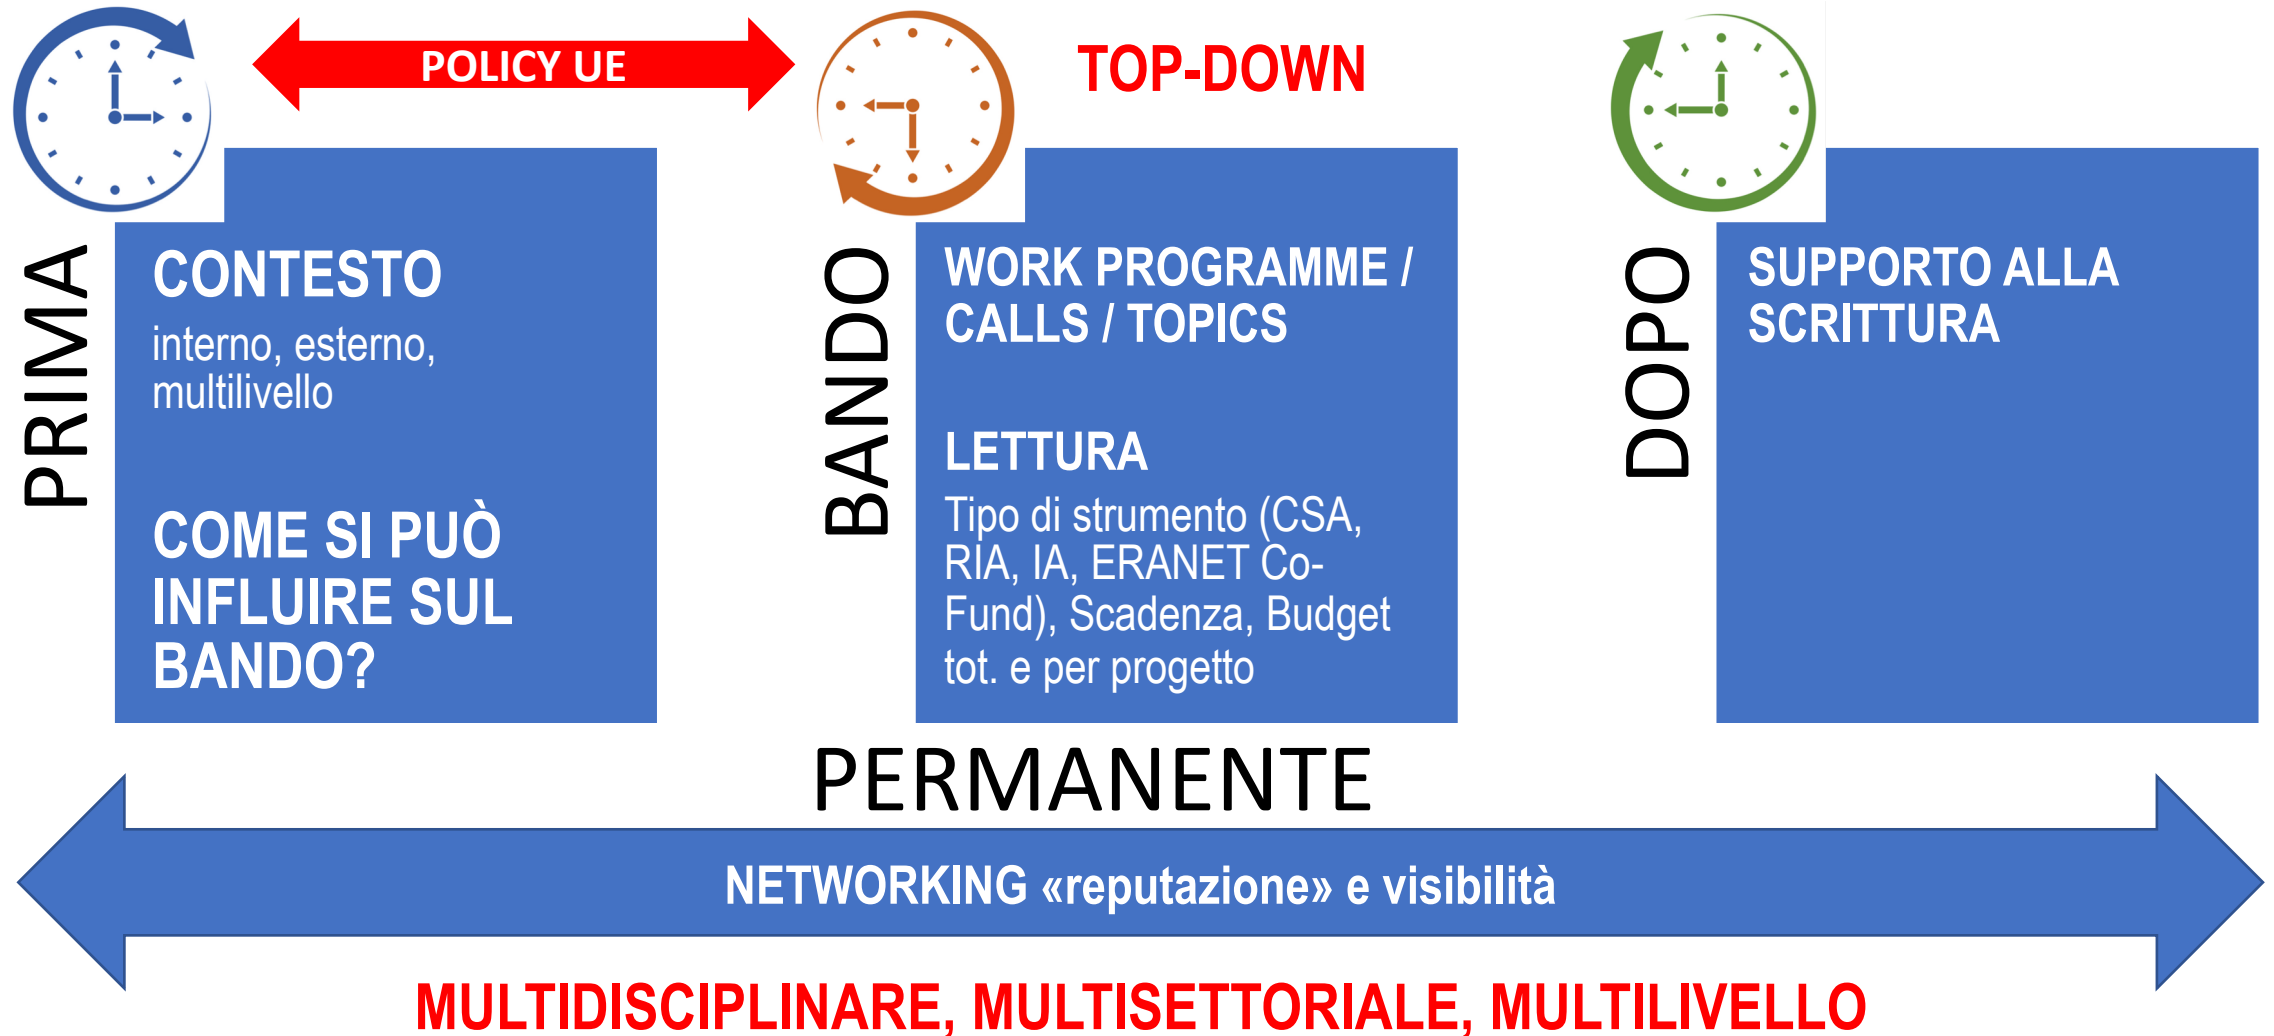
POLICY UE

TOP-DOWN

PRIMA

CONTESTO
interno, esterno, multilivello

COME SI PUÒ INFLUIRE SUL BANDO?

BANDO

WORK PROGRAMME / CALLS / TOPICS

LETTURA
Tipo di strumento (CSA, RIA, IA, ERANET Co-Fund), Scadenza, Budget tot. e per progetto

DOPO

SUPPORTO ALLA SCRITTURA

PERMANENTE

NETWORKING «reputazione» e visibilità

MULTIDISCIPLINARE, MULTISETTORIALE, MULTILIVELLO